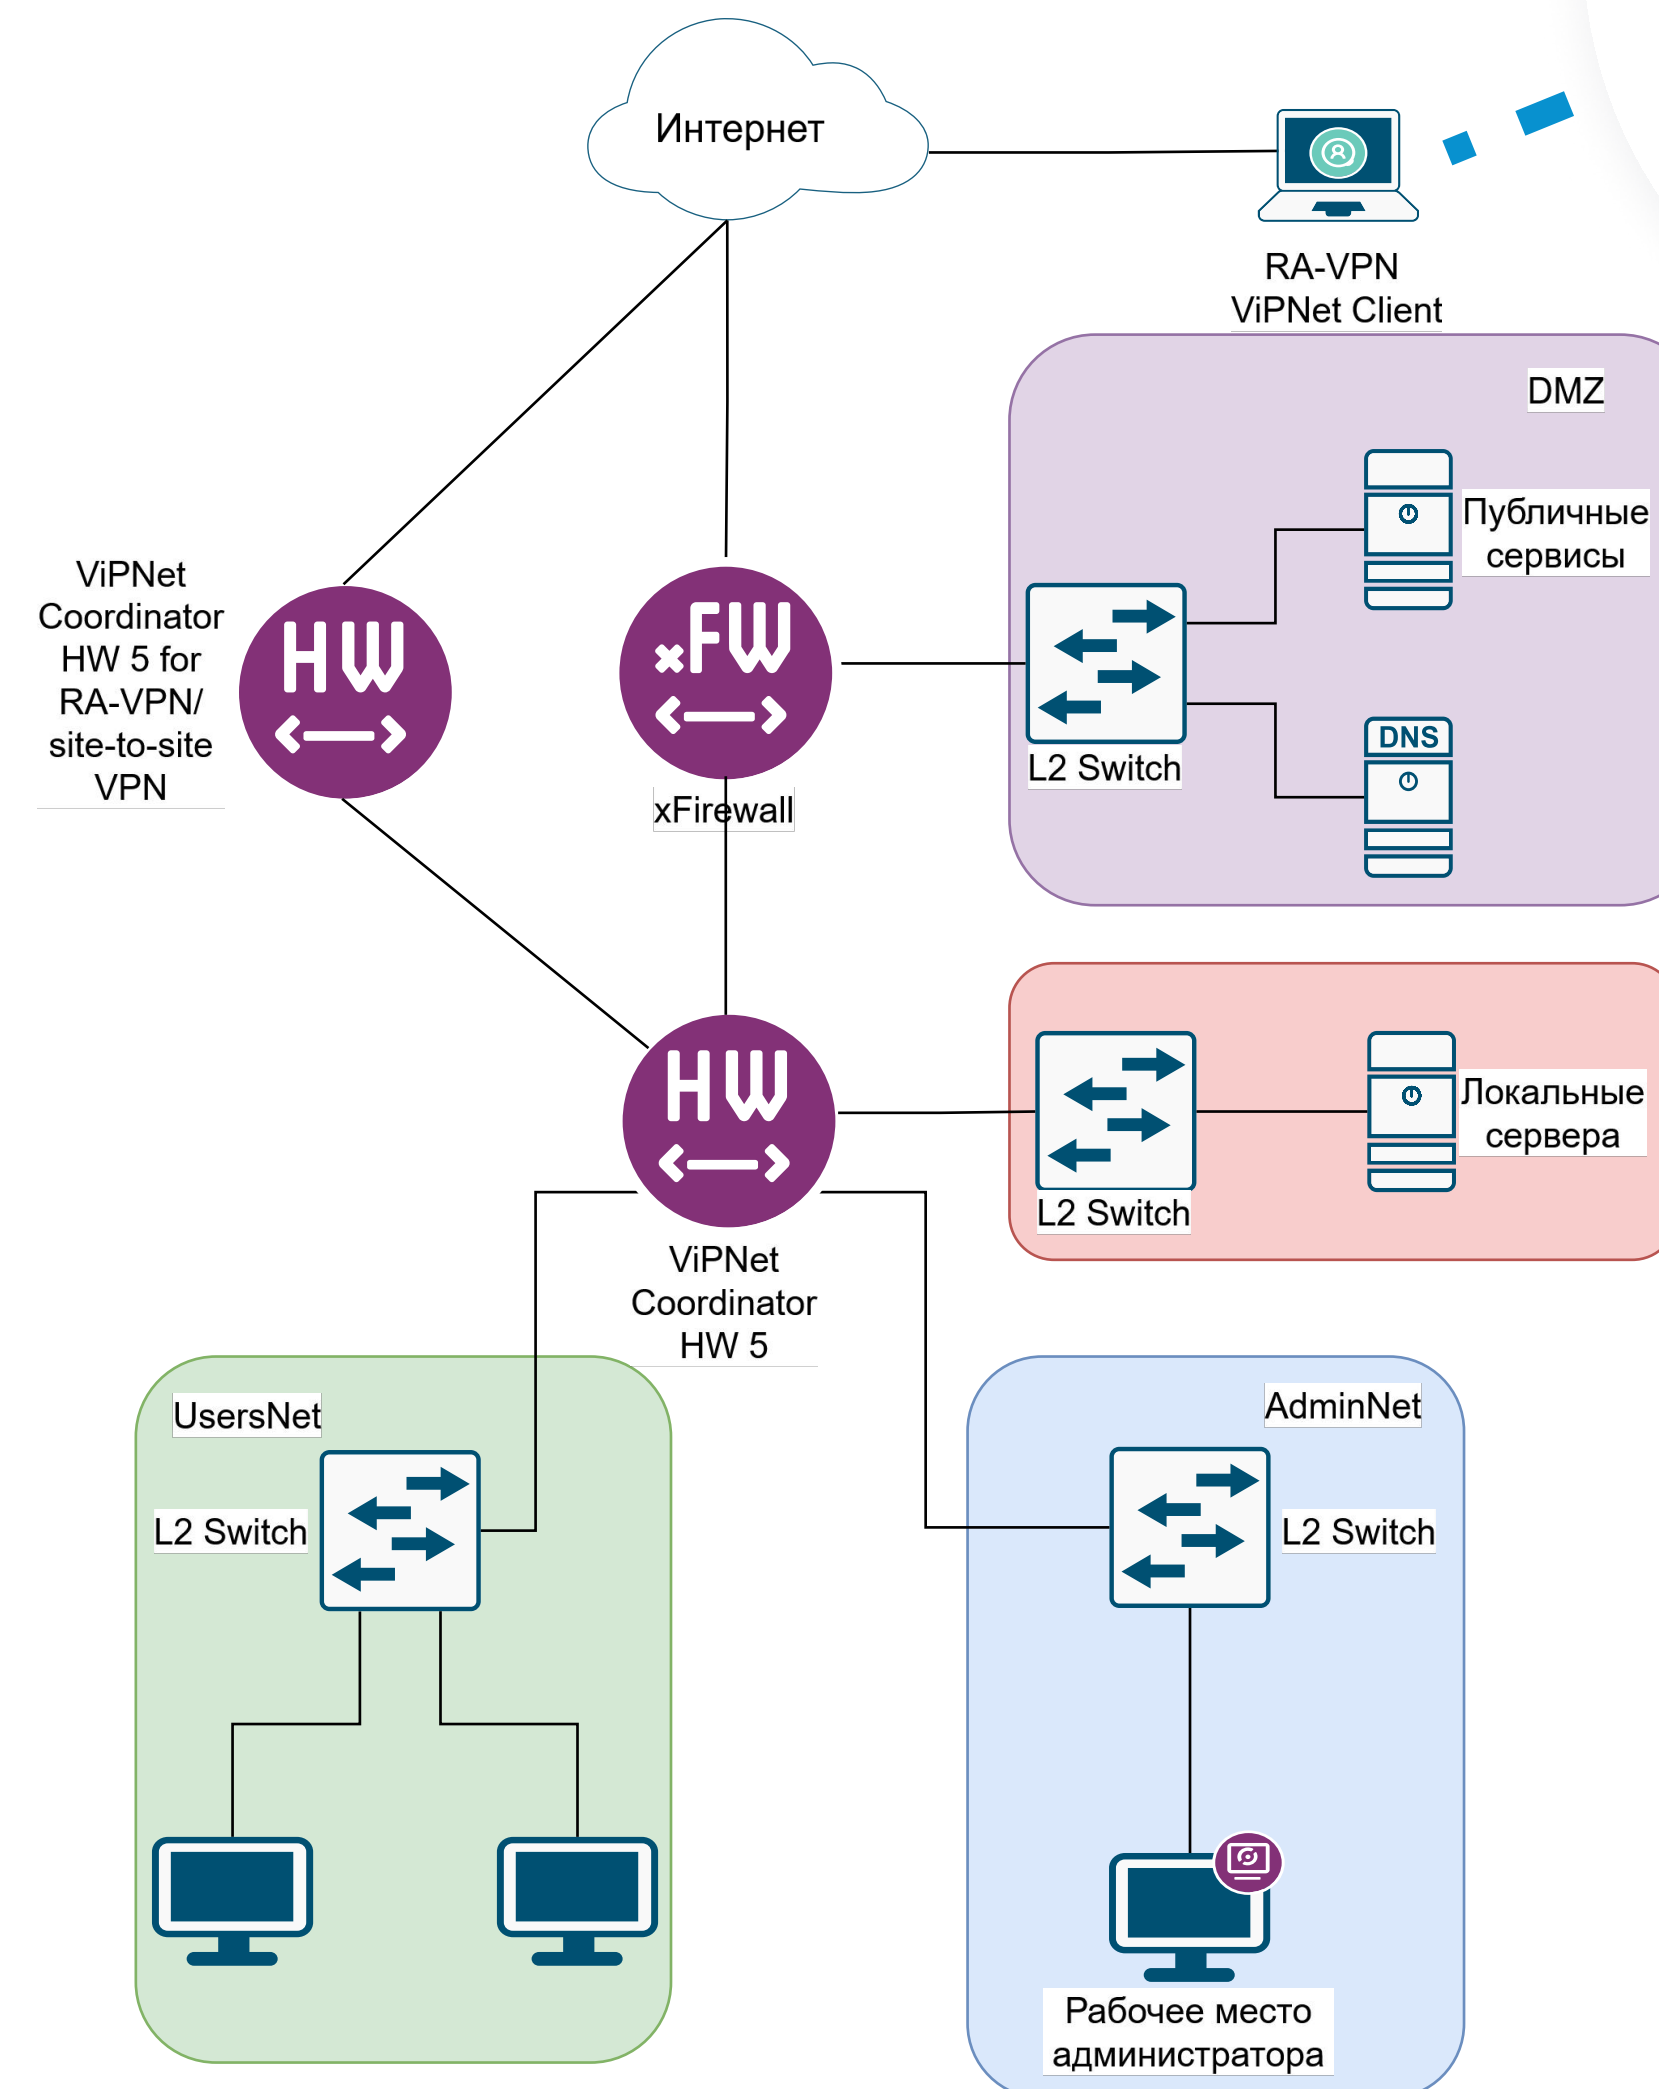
Интернет

RA-VPN ViPNet Client

DMZ

Публичные сервисы

DNS

L2 Switch

ViPNet Coordinator HW 5 for RA-VPN/ site-to-site VPN

HW

xFW

xFirewall

HW

L2 Switch

Локальные сервера

ViPNet Coordinator HW 5

UsersNet

L2 Switch

AdminNet

L2 Switch

Рабочее место администратора